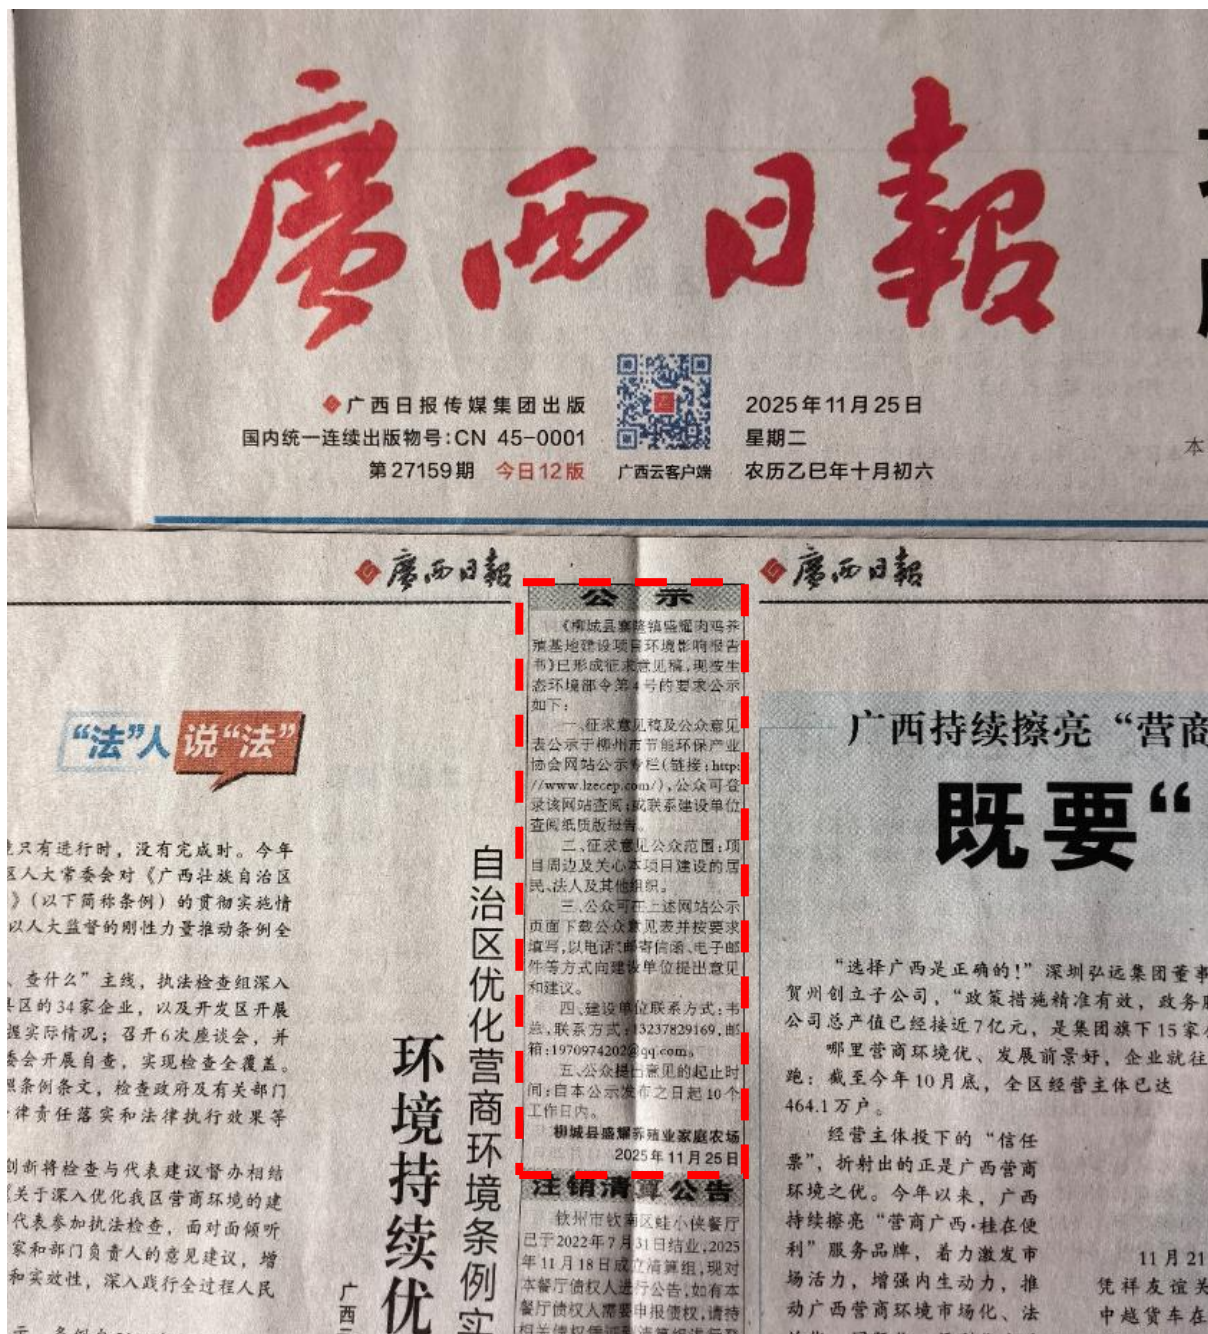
廣西日報

广西日报传媒集团出版
国内统一连续出版物号:CN 45-0001
第27159期 今日12版

广西云客户端

2025年11月25日
星期二
农历乙巳年十月初六

本

廣西日報　廣西日報

公　示

《柳城县寨隆镇盛耀肉鸡养殖基地建设项目环境影响报告书》已形成征求意见稿,现按生态环境部令第4号的要求公示如下:

一、征求意见稿及公众意见表公示于柳州市节能环保产业协会网站公示专栏(链接:http://www.lzecep.com/),公众可登录该网站查阅;或联系建设单位查阅纸质版报告。

二、征求意见公众范围:项目周边及关心本项目建设的居民、法人及其他组织。

三、公众可在上述网站公示页面下载公众意见表并按要求填写,以电话、邮寄信函、电子邮件等方式向建设单位提出意见和建议。

四、建设单位联系方式:韦总,联系方式:13237829169,邮箱:1970974202@qq.com。

五、公众提出意见的起止时间:自本公示发布之日起10个工作日内。

柳城县盛耀养殖业家庭农场
2025年11月25日

注销清算公告

钦州市钦南区蛙小侠餐厅已于2022年7月31日结业,2025年11月18日成立清算组,现对本餐厅债权人进行公告,如有本餐厅债权人需要申报债权,请持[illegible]

"法"人说"法"

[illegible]只有进行时,没有完成时。今年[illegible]区人大常委会对《广西壮族自治区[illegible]》(以下简称条例)的贯彻实施情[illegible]以人大监督的刚性力量推动条例全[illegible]

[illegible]、查什么"主线,执法检查组深入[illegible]区的34家企业,以及开发区开展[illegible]握实际情况;召开6次座谈会,并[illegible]委会开展自查,实现检查全覆盖。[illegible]照条例条文,检查政府及有关部门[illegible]律责任落实和法律执行效果等

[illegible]创新将检查与代表建议督办相结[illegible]关于深入优化我区营商环境的建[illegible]代表参加执法检查,面对面倾听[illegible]家和部门负责人的意见建议,增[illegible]和实效性,深入践行全过程人民

自治区优化营商环境条例实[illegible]

环境持续优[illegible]

广西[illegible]

广西持续擦亮"营商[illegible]

既要"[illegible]

"选择广西是正确的!"深圳弘远集团董事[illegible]贺州创立子公司,"政策措施精准有效,政务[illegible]公司总产值已经接近7亿元,是集团旗下15家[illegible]

哪里营商环境优、发展前景好,企业就往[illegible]跑:截至今年10月底,全区经营主体已达464.1万户。

经营主体投下的"信任票",折射出的正是广西营商环境之优。今年以来,广西持续擦亮"营商广西·桂在便利"服务品牌,着力激发市场活力,增强内生动力,推动广西营商环境市场化、法

11月21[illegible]凭祥友谊关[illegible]中越货车在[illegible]